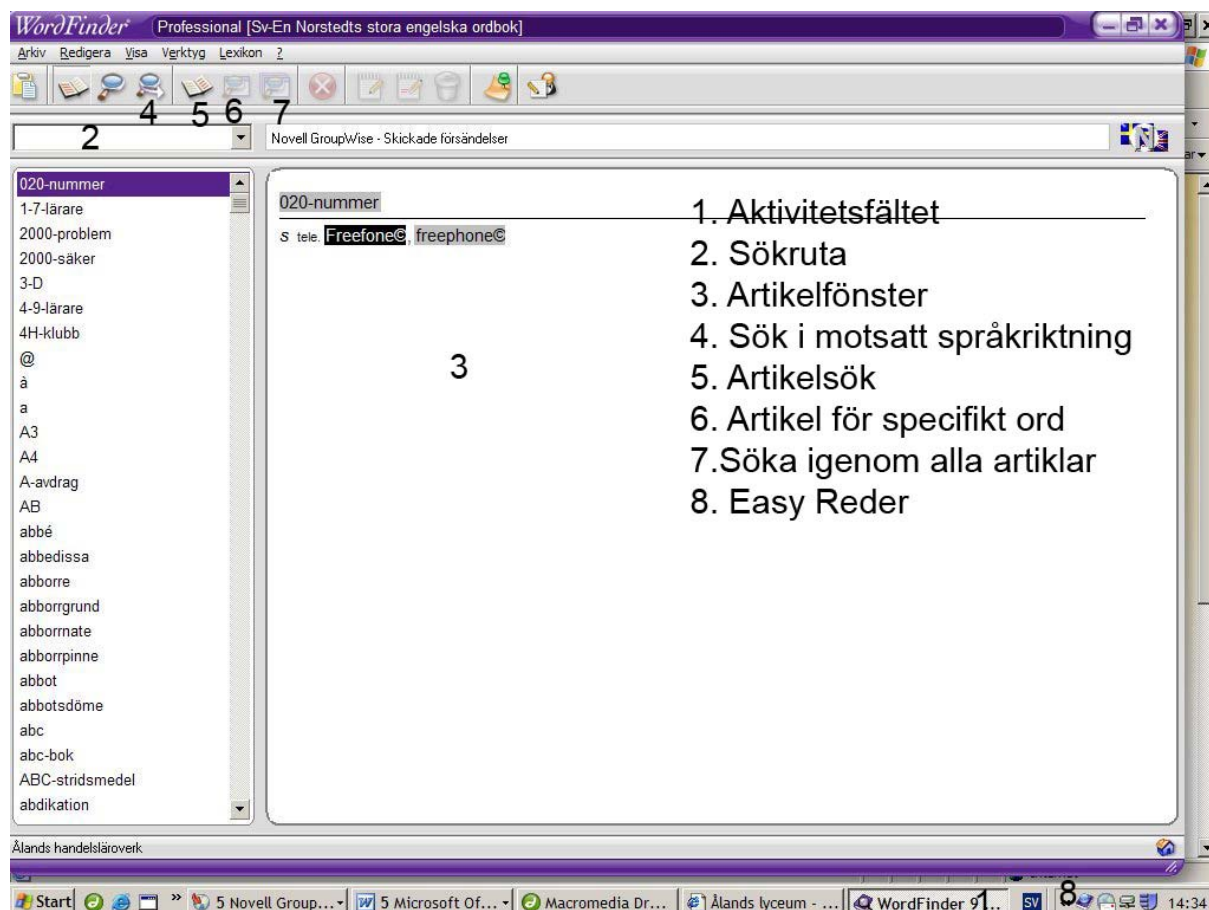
WordFinder Professional [Sv-En Norstedts stora engelska ordbok]

Arkiv Redigera Visa Verktyg Lexikon ?

4 5 6 7

2

Novell GroupWise - Skickade försändelser

020-nummer
1-7-lärare
2000-problem
2000-säker
3-D
4-9-lärare
4H-klubb
@
à
a
A3
A4
A-avdrag
AB
abbé
abbedissa
abborre
abborrgrund
abborrnate
abborrpinne
abbot
abbotsdöme
abc
abc-bok
ABC-stridsmedel
abdikation

020-nummer

s tele. Freefone©, freephone©

3

1. Aktivitetsfältet
2. Sökruta
3. Artikelfönster
4. Sök i motsatt språkriktning
5. Artikelsök
6. Artikel för specifikt ord
7.Söka igenom alla artiklar
8. Easy Reder

Ålands handelsläroverk

Start » 5 Novell Group... 5 Microsoft Of... Macromedia Dr... Ålands lyceum - ... WordFinder 9... 1 SV 8 14:34